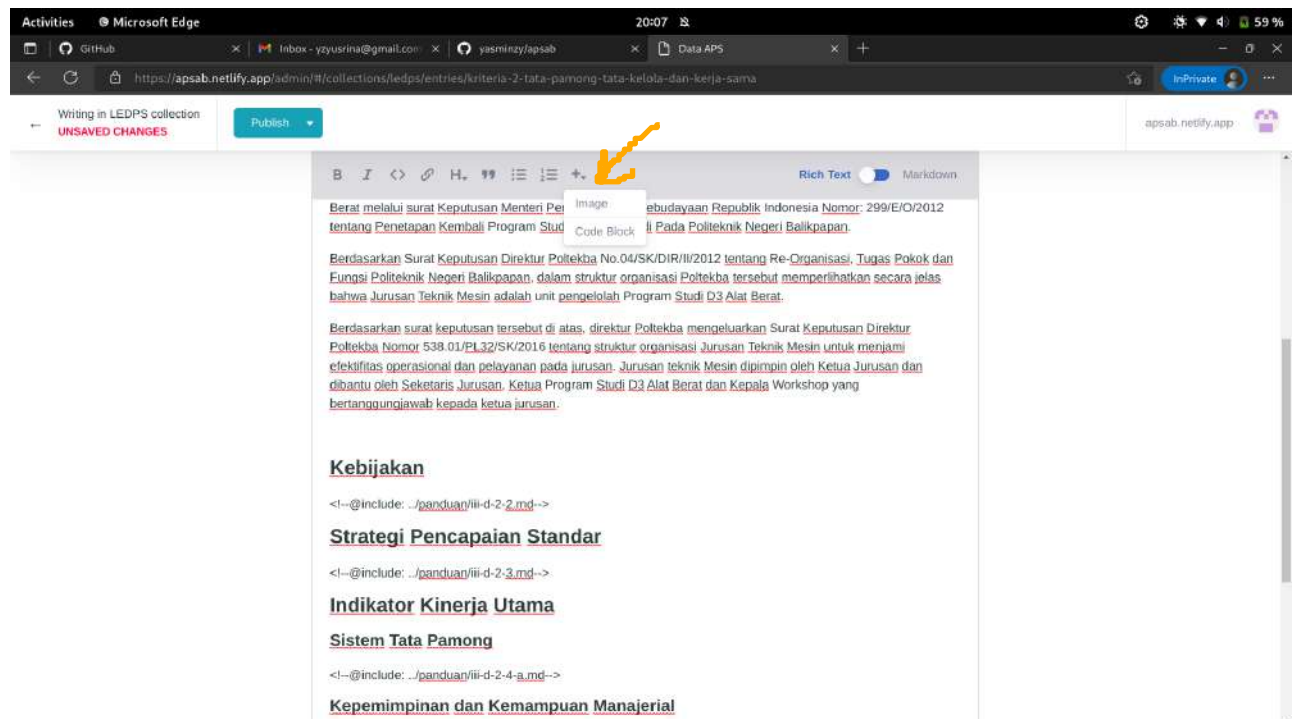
Activities Microsoft Edge 20:07 59 %

GitHub × Inbox - yzyusrina@gmail.com × yasminzy/apsab × Data APS × +

https://apsab.netlify.app/admin/#/collections/ledps/entries/kriteria-2-tata-pamong-tata-kelola-dan-kerja-sama

InPrivate

Writing in LEDPS collection
UNSAVED CHANGES

Publish

apsab.netlify.app

B I <> H 99 +

Rich Text Markdown

Image

Code Block

Berat melalui surat Keputusan Menteri Pe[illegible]ebudayaan Republik Indonesia Nomor: 299/E/O/2012 tentang Penetapan Kembali Program Stud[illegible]i Pada Politeknik Negeri Balikpapan.

Berdasarkan Surat Keputusan Direktur Poltekba No.04/SK/DIR/II/2012 tentang Re-Organisasi, Tugas Pokok dan Fungsi Politeknik Negeri Balikpapan, dalam struktur organisasi Poltekba tersebut memperlihatkan secara jelas bahwa Jurusan Teknik Mesin adalah unit pengelolah Program Studi D3 Alat Berat.

Berdasarkan surat keputusan tersebut di atas, direktur Poltekba mengeluarkan Surat Keputusan Direktur Poltekba Nomor 538.01/PL32/SK/2016 tentang struktur organisasi Jurusan Teknik Mesin untuk menjami efektifitas operasional dan pelayanan pada jurusan. Jurusan teknik Mesin dipimpin oleh Ketua Jurusan dan dibantu oleh Seketaris Jurusan. Ketua Program Studi D3 Alat Berat dan Kepala Workshop yang bertanggungjawab kepada ketua jurusan.

Kebijakan

<!--@include: ../panduan/iii-d-2-2.md-->

Strategi Pencapaian Standar

<!--@include: ../panduan/iii-d-2-3.md-->

Indikator Kinerja Utama

Sistem Tata Pamong

<!--@include: ../panduan/iii-d-2-4-a.md-->

Kepemimpinan dan Kemampuan Manajerial